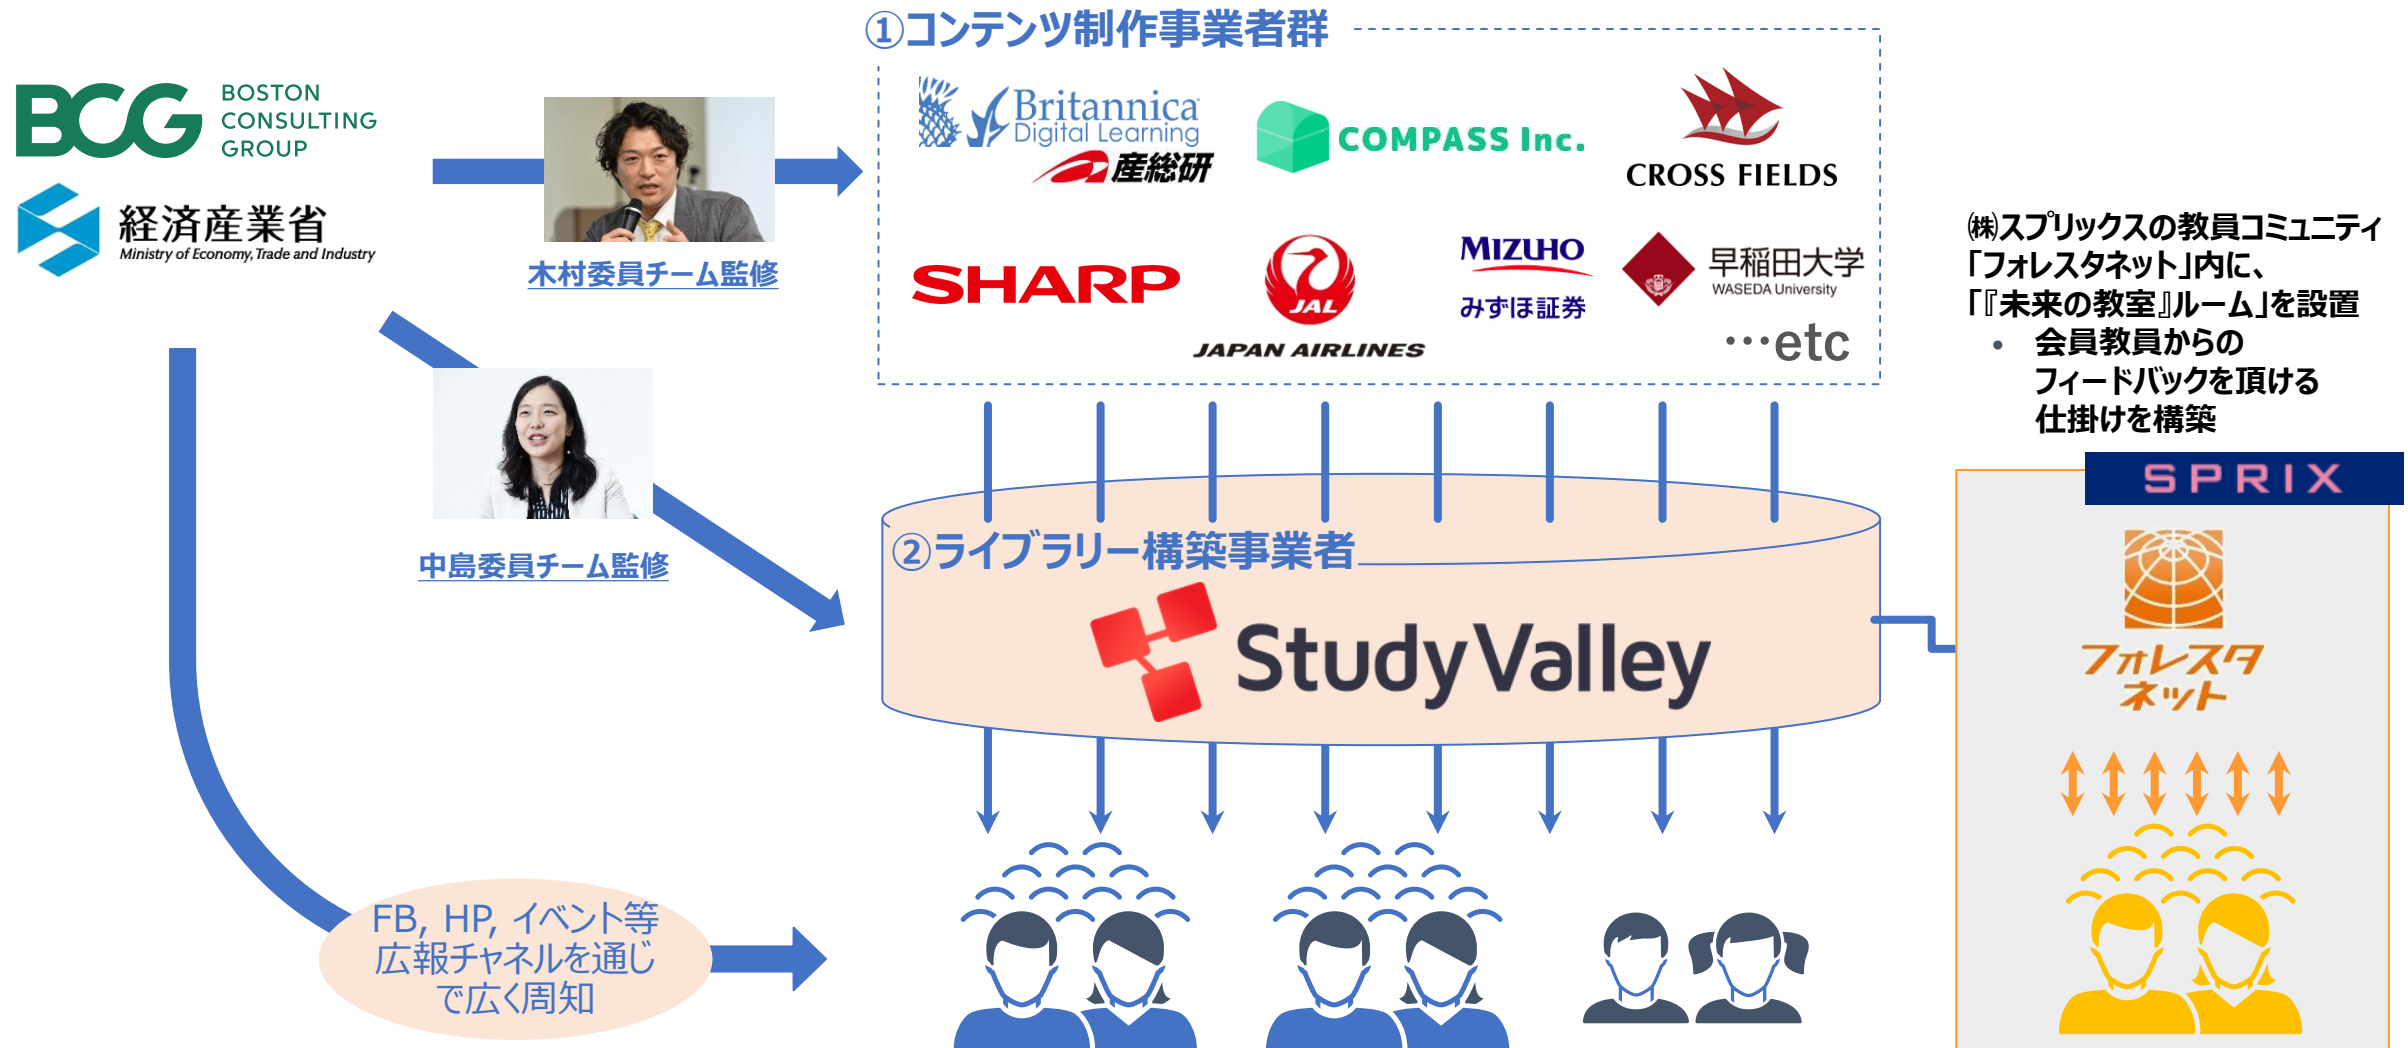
①コンテンツ制作事業者群

BCG BOSTON CONSULTING GROUP

経済産業省
Ministry of Economy, Trade and Industry

木村委員チーム監修

中島委員チーム監修

Britannica Digital Learning
産総研
COMPASS Inc.
CROSS FIELDS
SHARP
JAL
JAPAN AIRLINES
MIZUHO
みずほ証券
早稲田大学
WASEDA University
･･･etc

㈱スプリックスの教員コミュニティ「フォレスタネット」内に、「『未来の教室』ルーム」を設置
• 会員教員からのフィードバックを頂ける仕掛けを構築

SPRIX

②ライブラリー構築事業者

StudyValley

フォレスタネット

FB, HP, イベント等広報チャネルを通じで広く周知